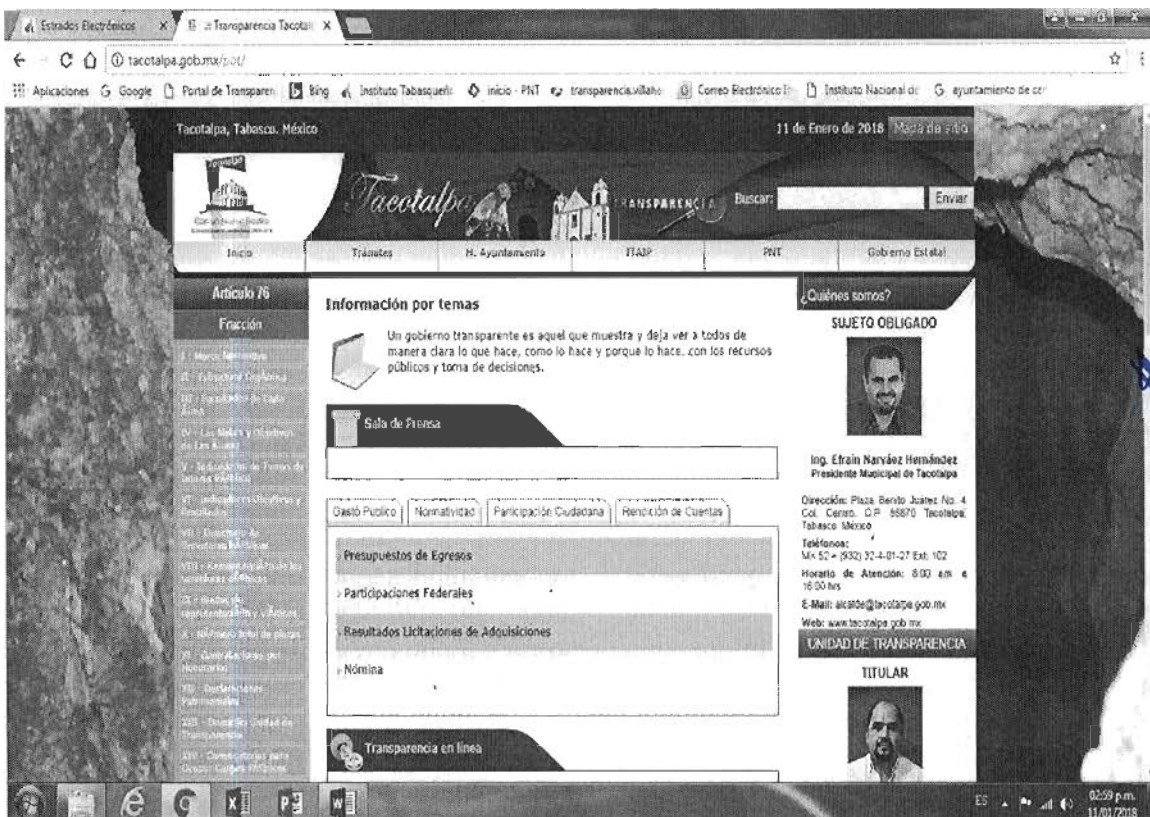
Estrados Electrónicos × :: Transparencia Tacotal ×

tacotalpa.gob.mx/pot/

Aplicaciones Google Portal de Transparen Bing Instituto Tabasqueñ inicio · PNT transparencia.villaho Correo Electrónico In Instituto Nacional de ayuntamiento de cer

Tacotalpa, Tabasco. México

11 de Enero de 2018 Mapa de sitio

Tacotalpa

TRANSPARENCIA

Buscar: Enviar

Inicio | Trámites | H. Ayuntamiento | ITAIP | PNT | Gobierno Estatal

Artículo 76

Fracción

I - Marco Normativo
II - Estructura Orgánica
III - Facultades de cada Área
IV - Las Metas y Objetivos de Las Áreas
V - Indicadores de Temas de Interés Público
VI - Indicadores Objetivos y Resultados
VII - Directorio de Servidores Públicos
VIII - Remuneración de los servidores públicos
IX - Gastos de representación y viáticos
X - Número total de plazas
XI - Contrataciones por Honorarios
XII - Declaraciones Patrimoniales
XIII - Domicilio Unidad de Transparencia
XIV - Convocatorias para Ocupar Cargos Públicos

Información por temas

Un gobierno transparente es aquel que muestra y deja ver a todos de manera clara lo que hace, como lo hace y porque lo hace, con los recursos públicos y toma de decisiones.

Sala de Prensa

Gasto Publico | Normatividad | Participación Ciudadana | Rendición de Cuentas

Presupuestos de Egresos

Participaciones Federales

Resultados Licitaciones de Adquisiciones

Nómina

Transparencia en línea

¿Quiénes somos?

SUJETO OBLIGADO

Ing. Efrain Narváez Hernández
Presidente Municipal de Tacotalpa

Dirección: Plaza Benito Juárez No. 4 Col. Centro, C.P. 86870 Tacotalpa, Tabasco México

Teléfonos:
Mx 52 + (932) 32-4-01-27 Ext. 102

Horario de Atención: 8:00 am a 16:00 hrs

E-Mail: alcalde@tacotalpa.gob.mx

Web: www.tacotalpa.gob.mx

UNIDAD DE TRANSPARENCIA

TITULAR

ES 02:59 p.m. 11/01/2018